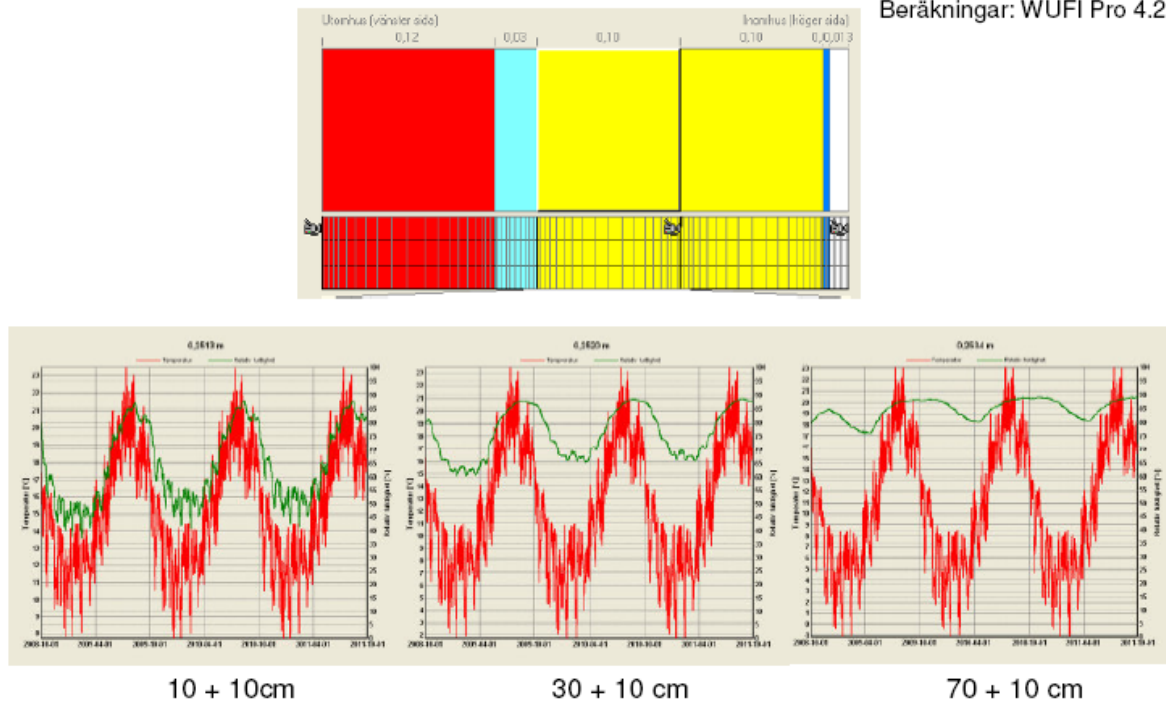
Beräkningar: WUFI Pro 4.2

Utomhus (vänster sida)
Inomhus (höger sida)
0,12
0,03
0,10
0,10
0,0,013

0,1010 m
Temperatur
Relativ fuktighet
Temperatur [°C]
Relativ fuktighet [%]

0,1020 m
Temperatur
Relativ fuktighet
Temperatur [°C]
Relativ fuktighet [%]

0,2614 m
Temperatur
Relativ fuktighet
Temperatur [°C]
Relativ fuktighet [%]

10 + 10cm

30 + 10 cm

70 + 10 cm